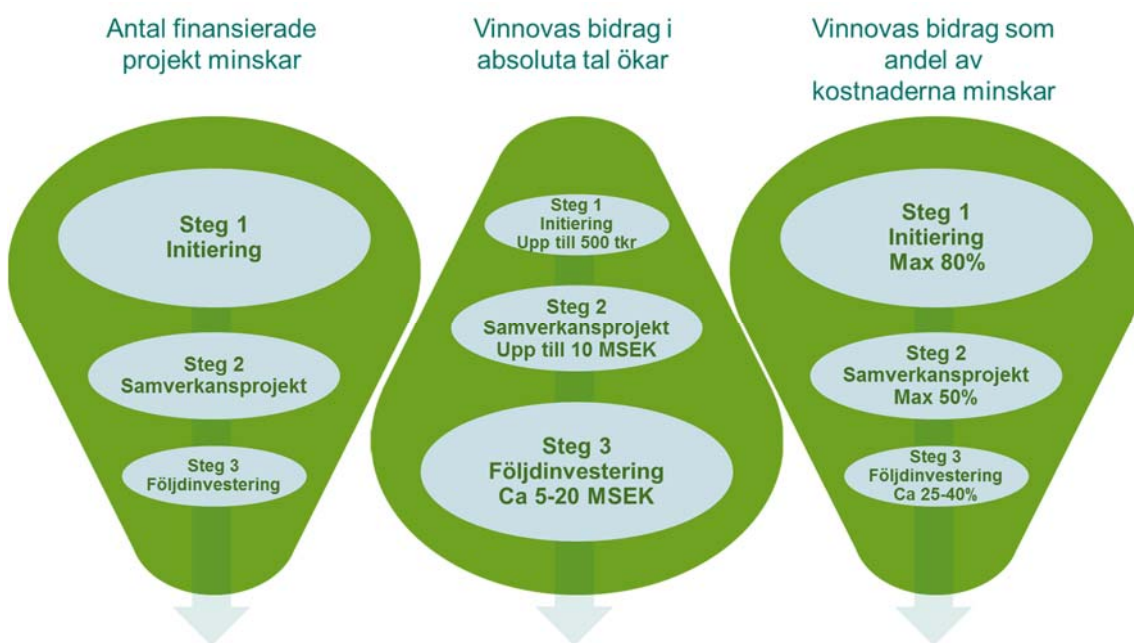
Antal finansierade projekt minskar

Steg 1
Initiering

Steg 2
Samverkansprojekt

Steg 3
Följdinvestering

Vinnovas bidrag i absoluta tal ökar

Steg 1
Initiering
Upp till 500 tkr

Steg 2
Samverkansprojekt
Upp till 10 MSEK

Steg 3
Följdinvestering
Ca 5-20 MSEK

Vinnovas bidrag som andel av kostnaderna minskar

Steg 1
Initiering
Max 80%

Steg 2
Samverkansprojekt
Max 50%

Steg 3
Följdinvestering
Ca 25-40%